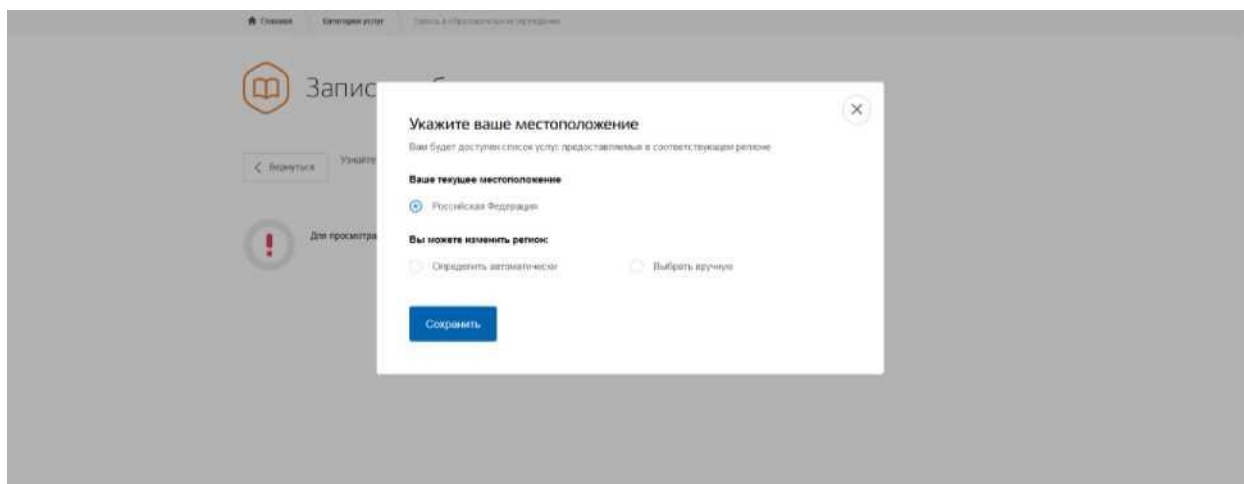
Главная Категории услуг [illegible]

Запис

Вернуться Узнайте

Для просмотра

Укажите ваше местоположение

Вам будет доступен список услуг, предоставляемых в соответствующем регионе

Ваше текущее местоположение

Российская Федерация

Вы можете изменить регион:

Определить автоматически

Выбрать вручную

Сохранить

×